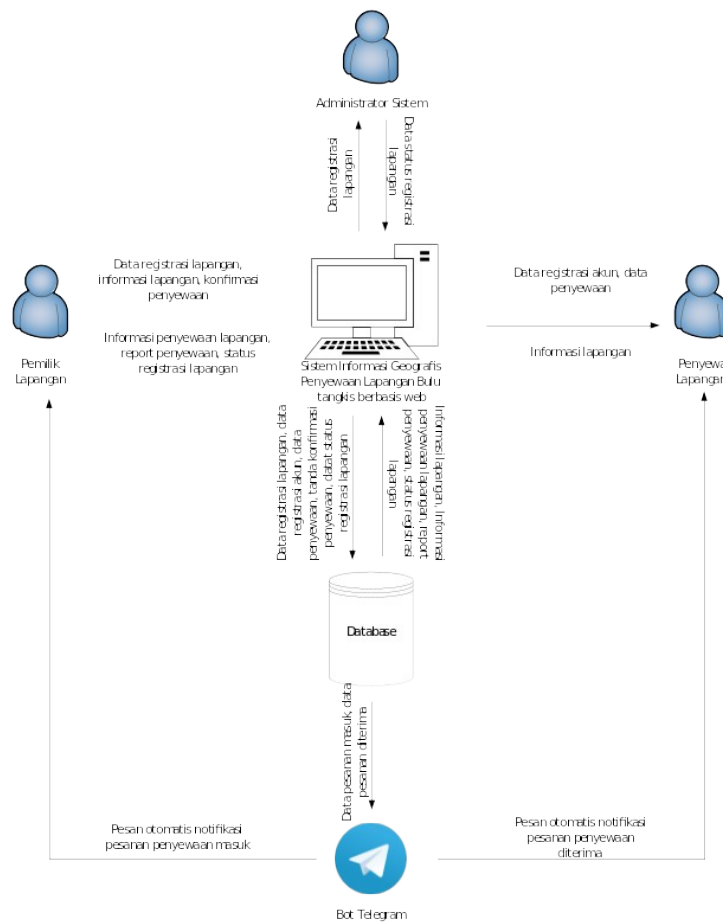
Administrator Sistem

Data registrasi lapangan

Data status registrasi lapangan

Data registrasi lapangan, informasi lapangan, konfirmasi penyewaan

Informasi penyewaan lapangan, report penyewaan, status registrasi lapangan

Pemilik Lapangan

Sistem Informasi Geografis Penyewaan Lapangan Bulu tangkis berbasis web

Data registrasi akun, data penyewaan

Informasi lapangan

Penyewa Lapangan

Data registrasi lapangan, data registrasi akun, data penyewaan, tanda konfirmasi penyewaan, datat status registrasi lapangan

Informasi lapangan, Informasi penyewaan lapangan, report penyewaan, status registrasi lapangan

Database

Data pesanan masuk, data pesanan diterima

Pesan otomatis notifikasi pesanan penyewaan masuk

Pesan otomatis notifikasi pesanan penyewaan diterima

Bot Telegram